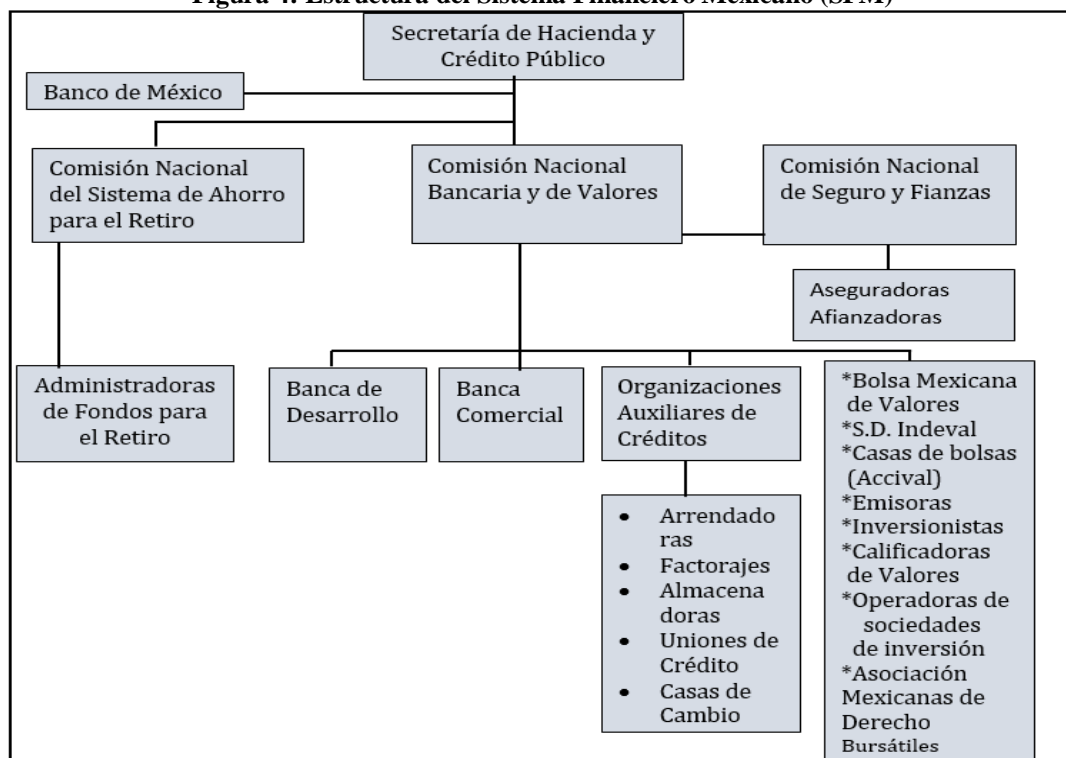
Figura 4. Estructura del Sistema Financiero Mexicano (SFM)

Secretaría de Hacienda y Crédito Público

Banco de México

Comisión Nacional del Sistema de Ahorro para el Retiro

Comisión Nacional Bancaria y de Valores

Comisión Nacional de Seguro y Fianzas

Aseguradoras
Afianzadoras

Administradoras de Fondos para el Retiro

Banca de Desarrollo

Banca Comercial

Organizaciones Auxiliares de Créditos

- Arrendado ras
- Factorajes
- Almacena doras
- Uniones de Crédito
- Casas de Cambio

*Bolsa Mexicana de Valores
*S.D. Indeval
*Casas de bolsas (Accival)
*Emisoras
*Inversionistas
*Calificadoras de Valores
*Operadoras de sociedades de inversión
*Asociación Mexicanas de Derecho Bursátiles